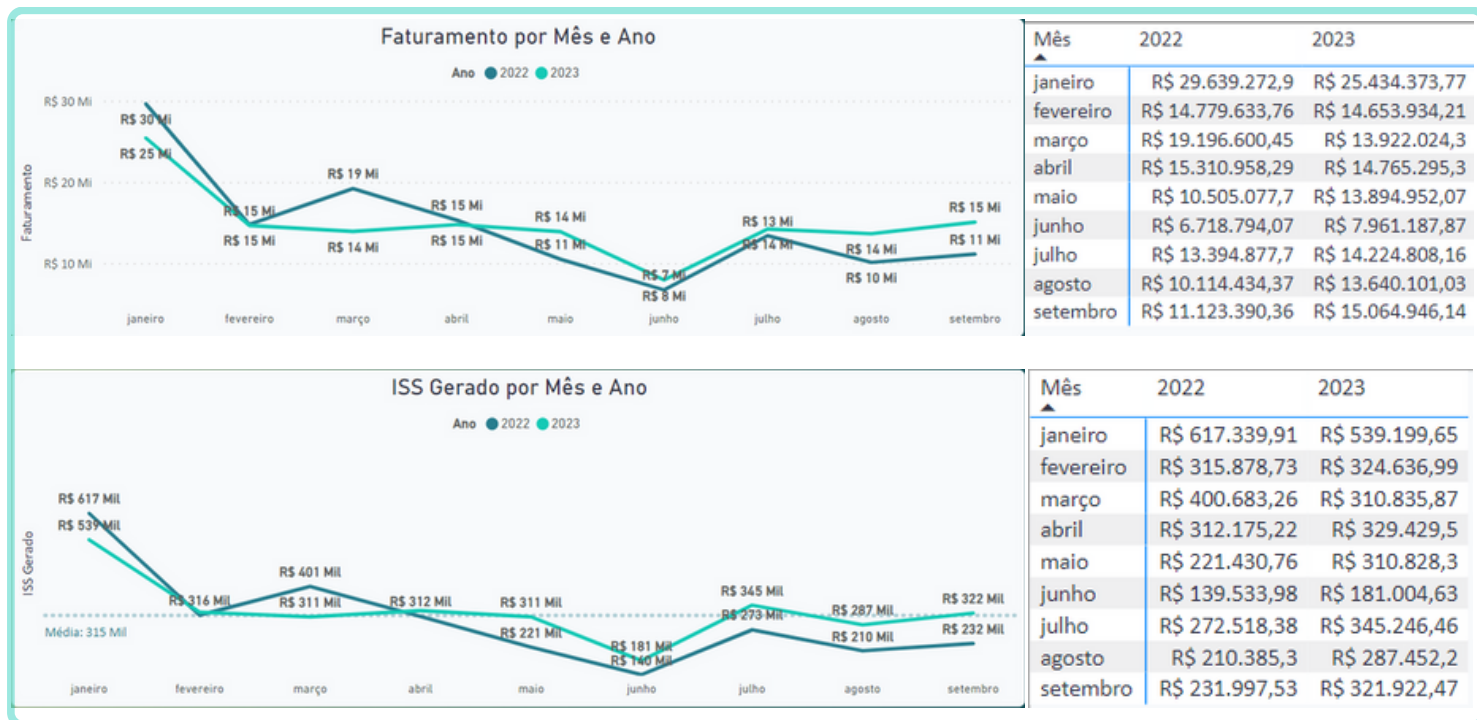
Faturamento por Mês e Ano

Ano ● 2022 ● 2023

R$ 30 Mi
R$ 20 Mi
R$ 10 Mi

Faturamento

R$ 30 Mi
R$ 25 Mi
R$ 15 Mi
R$ 15 Mi
R$ 19 Mi
R$ 14 Mi
R$ 15 Mi
R$ 15 Mi
R$ 14 Mi
R$ 11 Mi
R$ 7 Mi
R$ 8 Mi
R$ 13 Mi
R$ 14 Mi
R$ 14 Mi
R$ 10 Mi
R$ 15 Mi
R$ 11 Mi

janeiro fevereiro março abril maio junho julho agosto setembro

| Mês | 2022 | 2023 |
|---|---|---|
| janeiro | R$ 29.639.272,9 | R$ 25.434.373,77 |
| fevereiro | R$ 14.779.633,76 | R$ 14.653.934,21 |
| março | R$ 19.196.600,45 | R$ 13.922.024,3 |
| abril | R$ 15.310.958,29 | R$ 14.765.295,3 |
| maio | R$ 10.505.077,7 | R$ 13.894.952,07 |
| junho | R$ 6.718.794,07 | R$ 7.961.187,87 |
| julho | R$ 13.394.877,7 | R$ 14.224.808,16 |
| agosto | R$ 10.114.434,37 | R$ 13.640.101,03 |
| setembro | R$ 11.123.390,36 | R$ 15.064.946,14 |

ISS Gerado por Mês e Ano

Ano ● 2022 ● 2023

ISS Gerado

R$ 617 Mil
R$ 539 Mil
R$ 316 Mil
R$ 401 Mil
R$ 311 Mil
R$ 312 Mil
R$ 311 Mil
R$ 221 Mil
R$ 181 Mil
R$ 140 Mil
R$ 345 Mil
R$ 273 Mil
R$ 287 Mil
R$ 210 Mil
R$ 322 Mil
R$ 232 Mil

Média: 315 Mil

janeiro fevereiro março abril maio junho julho agosto setembro

| Mês | 2022 | 2023 |
|---|---|---|
| janeiro | R$ 617.339,91 | R$ 539.199,65 |
| fevereiro | R$ 315.878,73 | R$ 324.636,99 |
| março | R$ 400.683,26 | R$ 310.835,87 |
| abril | R$ 312.175,22 | R$ 329.429,5 |
| maio | R$ 221.430,76 | R$ 310.828,3 |
| junho | R$ 139.533,98 | R$ 181.004,63 |
| julho | R$ 272.518,38 | R$ 345.246,46 |
| agosto | R$ 210.385,3 | R$ 287.452,2 |
| setembro | R$ 231.997,53 | R$ 321.922,47 |